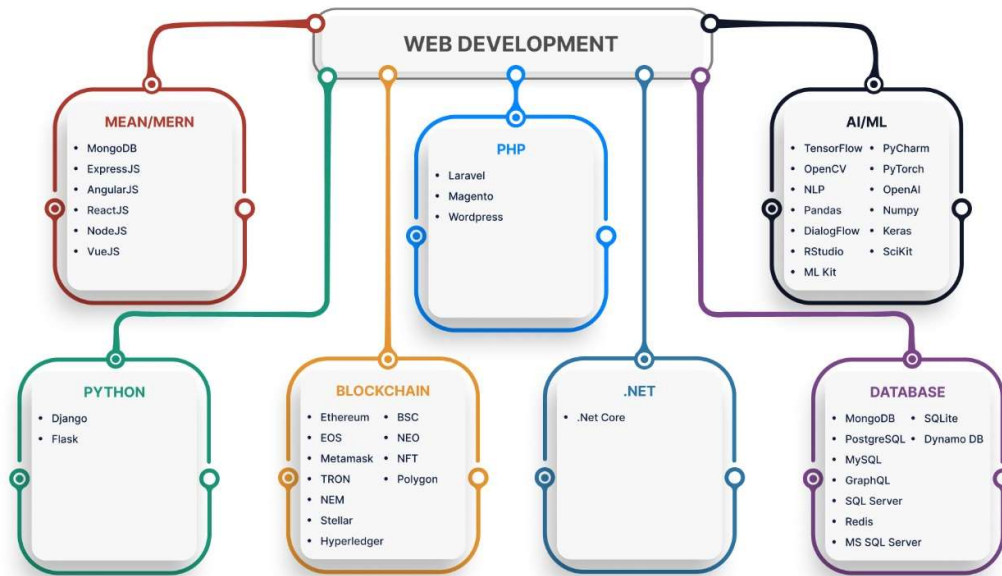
WEB DEVELOPMENT

MEAN/MERN
- MongoDB
- ExpressJS
- AngularJS
- ReactJS
- NodeJS
- VueJS

PHP
- Laravel
- Magento
- Wordpress

AI/ML
- TensorFlow
- OpenCV
- NLP
- Pandas
- DialogFlow
- RStudio
- ML Kit
- PyCharm
- PyTorch
- OpenAI
- Numpy
- Keras
- SciKit

PYTHON
- Django
- Flask

BLOCKCHAIN
- Ethereum
- EOS
- Metamask
- TRON
- NEM
- Stellar
- Hyperledger
- BSC
- NEO
- NFT
- Polygon

.NET
- .Net Core

DATABASE
- MongoDB
- PostgreSQL
- MySQL
- GraphQL
- SQL Server
- Redis
- MS SQL Server
- SQLite
- Dynamo DB